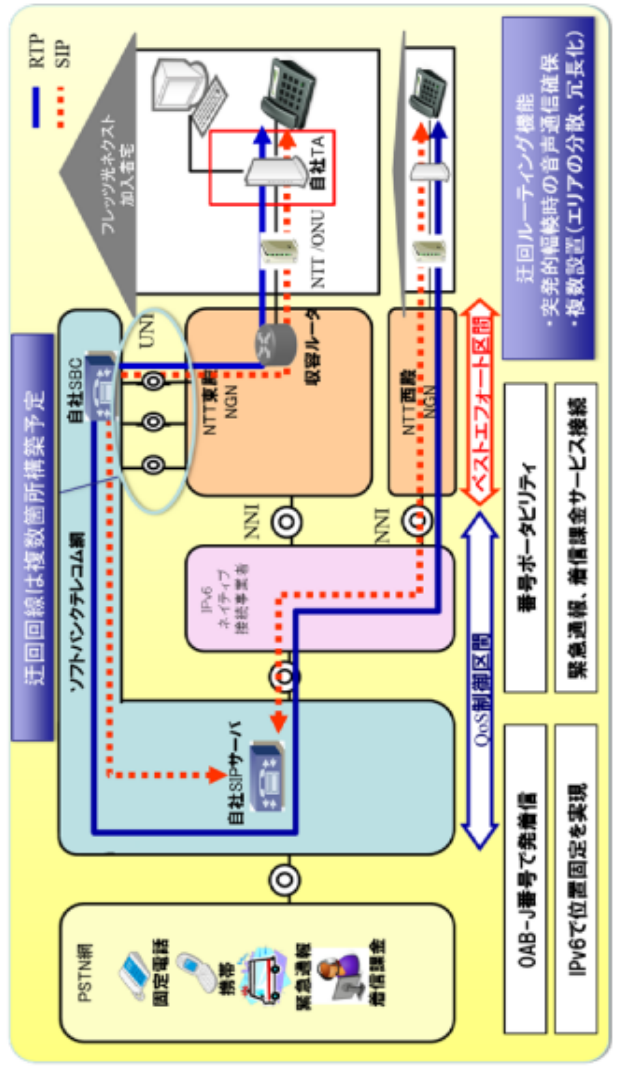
RTP
SIP

迂回ルーティング機能
・突発的輻輳時の音声通信確保
・複数設置（エリアの分散、冗長化）

フレッツ光ネクスト加入者宅

自社TA

NTT /ONU

迂回回線は複数箇所構築予定

ソフトバンクテレコム網

自社SBC

UNI

NTT東日本 NGN

収容ルータ

NTT西日本 NGN

ベストエフォート区間

NNI

NNI

IPv6 ネイティブ接続事業者

自社SIPサーバ

QoS制御区間

PSTN網

固定電話

携帯

緊急通報

着信課金

0AB~J番号で発着信

番号ポータビリティ

IPv6で位置固定を実現

緊急通報、着信課金サービス接続